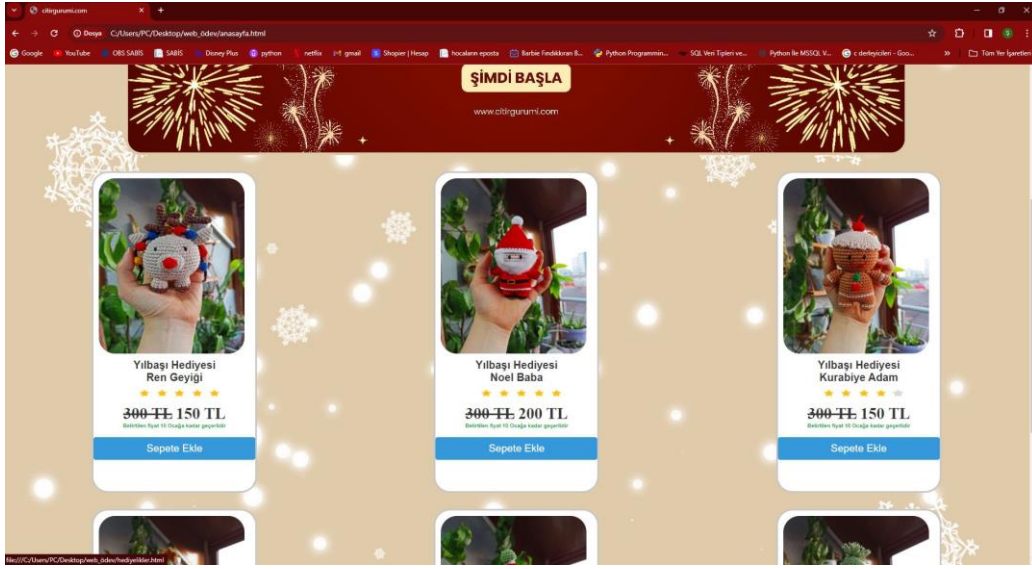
citirgurumi.com

Dosya C:/Users/PC/Desktop/web_ödev/anasayfa.html

Google YouTube OBS SABIS SABIS Disney Plus python netflix gmail Shopier | Hesap hocaların eposta Barbie Fındıkkıran B... Python Programmin... SQL Veri Tipleri ve... Python ile MSSQL V... c derleyicileri - Goo... Tüm Yer İşaretleri

ŞİMDİ BAŞLA

www.citirgurumi.com

Yılbaşı Hediyesi Ren Geyiği

~~300 TL~~ 150 TL

Belirtilen fiyat 10 Ocağa kadar geçerlidir

Sepete Ekle

Yılbaşı Hediyesi Noel Baba

~~300 TL~~ 200 TL

Belirtilen fiyat 10 Ocağa kadar geçerlidir

Sepete Ekle

Yılbaşı Hediyesi Kurabiye Adam

~~300 TL~~ 150 TL

Belirtilen fiyat 10 Ocağa kadar geçerlidir

Sepete Ekle

file:///C:/Users/PC/Desktop/web_ödev/hediyelikler.html